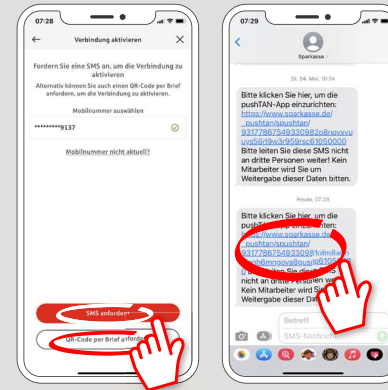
07:28

Verbindung aktivieren

Fordern Sie eine SMS an, um die Verbindung zu aktivieren

Alternativ können Sie auch einen QR-Code per Brief anfordern, um die Verbindung zu aktivieren.

Mobilnummer auswählen

*********9137

Mobilnummer nicht aktuell?

SMS anforder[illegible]

QR-Code per Brief anford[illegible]

07:29

Sparkasse

Di. 24. Mai, 10:54

Bitte klicken Sie hier, um die pushTAN-App einzurichten: https://www.sparkasse.de/_pushtan/spushtan/93177867549330982b8npvxvuuys56r9w3r959rsc61050000 Bitte leiten Sie diese SMS nicht an dritte Personen weiter! Kein Mitarbeiter wird Sie um Weitergabe dieser Daten bitten.

Heute, 07:28

Bitte klicken Sie hier, um die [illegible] https://www.sparkasse.de/_pushtan/spushtan/93177867549330981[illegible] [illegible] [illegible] nicht an dritte Personen wei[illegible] Kein Mitarbeiter wird Si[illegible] Weitergabe dieser Dat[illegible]

Betreff

SMS-Nachricht